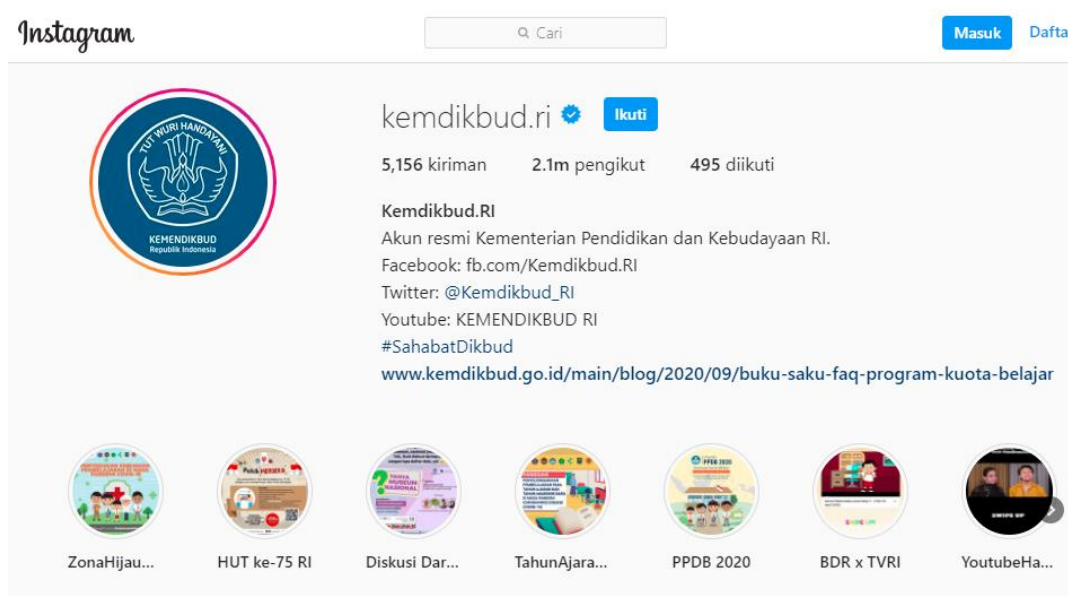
Instagram

Cari

Masuk

Dafta

TUT WURI HANDAYANI
KEMENDIKBUD
Republik Indonesia

kemdikbud.ri

Ikuti

5,156 kiriman 2.1m pengikut 495 diikuti

Kemdikbud.RI
Akun resmi Kementerian Pendidikan dan Kebudayaan RI.
Facebook: fb.com/Kemdikbud.RI
Twitter: @Kemdikbud_RI
Youtube: KEMENDIKBUD RI
#SahabatDikbud
www.kemdikbud.go.id/main/blog/2020/09/buku-saku-faq-program-kuota-belajar

ZonaHijau...

HUT ke-75 RI

Diskusi Dar...

TahunAjara...

PPDB 2020

BDR x TVRI

YoutubeHa...